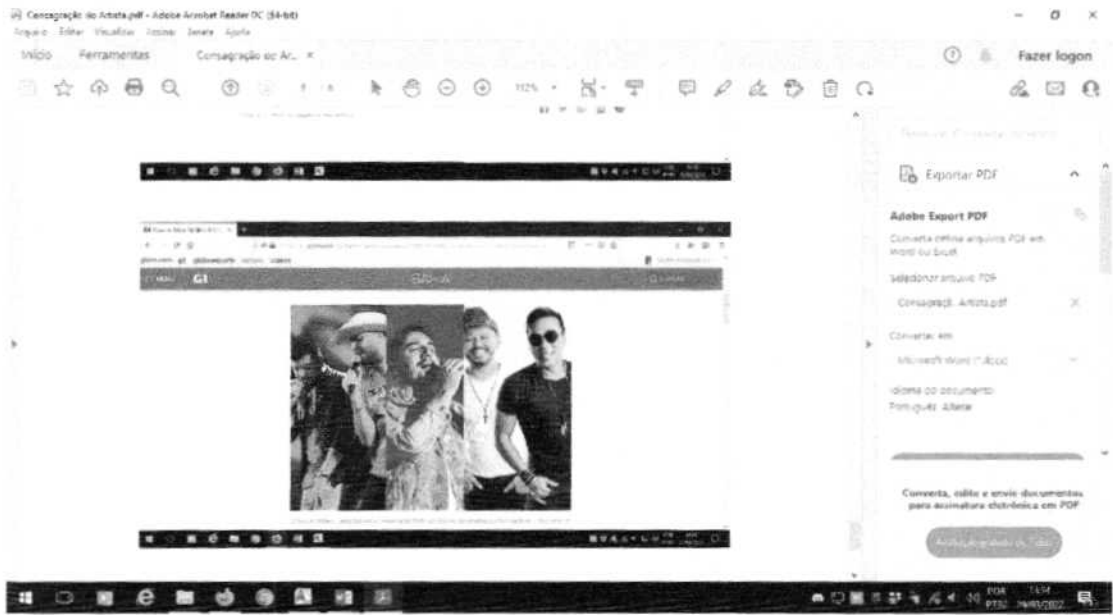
Consagração do Artista.pdf - Adobe Acrobat Reader DC (64-bit)
Arquivo Editar Visualizar Assinar Janela Ajuda
Início Ferramentas Consagração do Ar... ×
Fazer logon
112%
G1
Exportar PDF
Adobe Export PDF
Converta arquivos PDF em Word ou Excel
Selecionar arquivo PDF
Consagração Artista.pdf
Converter em
Microsoft Word (*.docx)
Idioma do documento:
Português Alterar
Converta, edite e envie documentos para assinatura eletrônica em PDF
POR PTB2